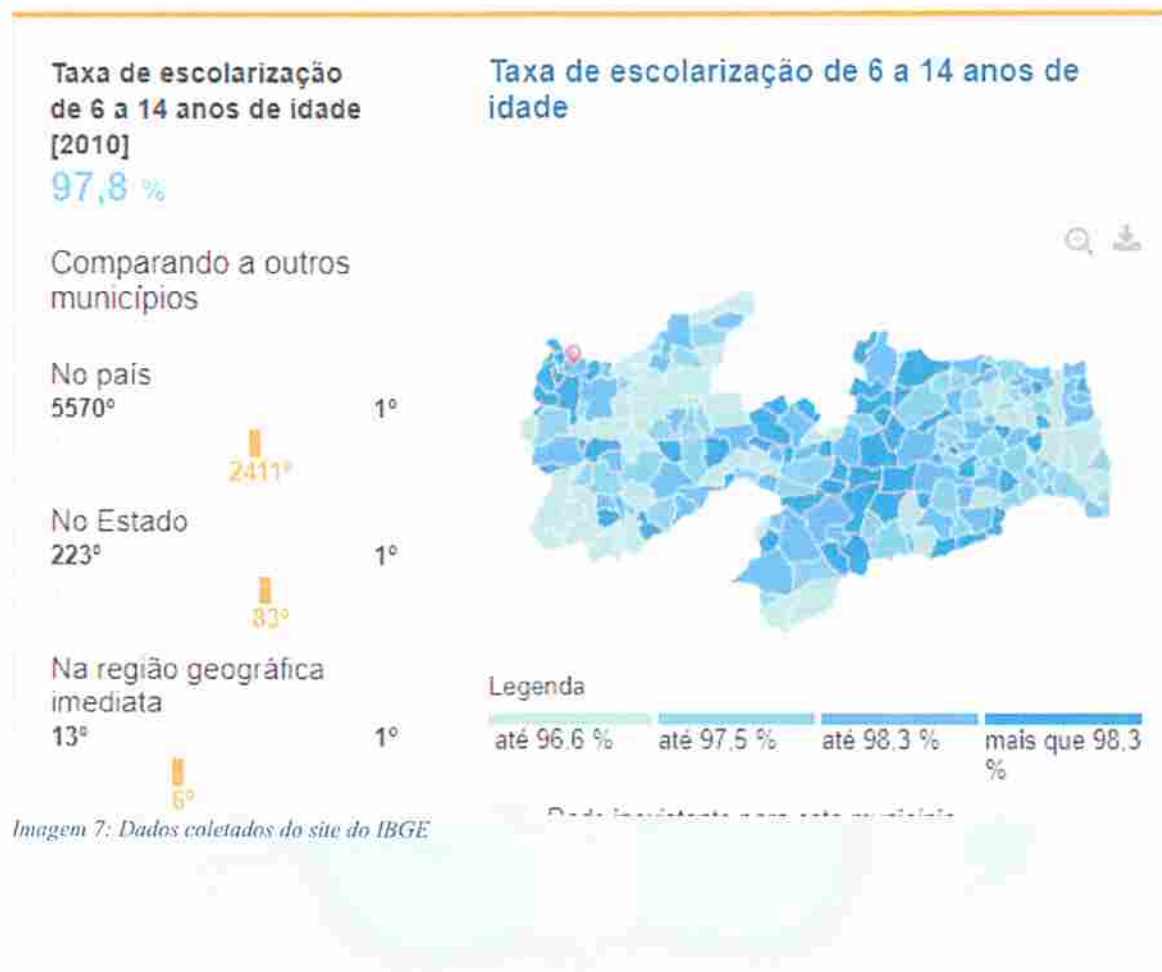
Taxa de escolarização de 6 a 14 anos de idade [2010]
97,8 %

Comparando a outros municípios

No país
5570°
1°
2411°

No Estado
223°
1°
83°

Na região geográfica imediata
13°
1°
6°

Taxa de escolarização de 6 a 14 anos de idade

Legenda

até 96,6 %
até 97,5 %
até 98,3 %
mais que 98,3 %

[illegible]

Imagem 7: Dados coletados do site do IBGE